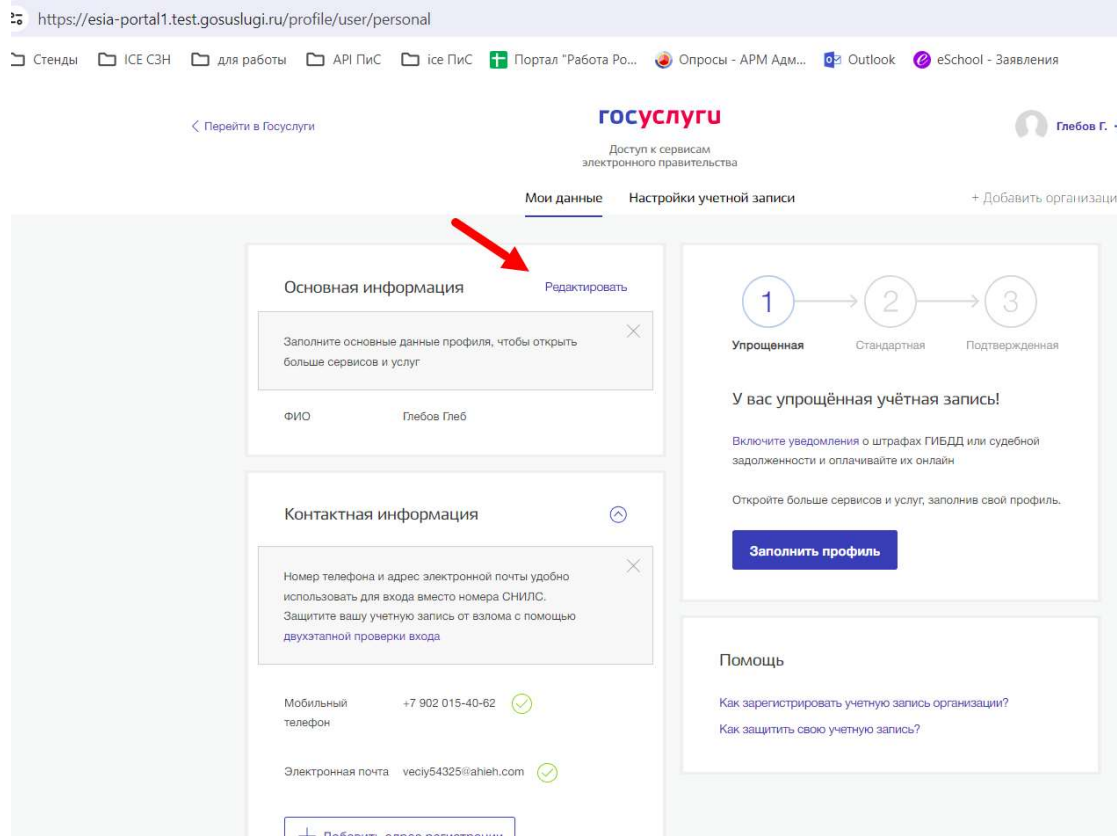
https://esia-portal1.test.gosuslugi.ru/profile/user/personal

Стенды ICE СЗН для работы API ПиС ice ПиС Портал "Работа Ро... Опросы - АРМ Адм... Outlook eSchool - Заявления

< Перейти в Госуслуги

госуслуги

Доступ к сервисам электронного правительства

Глебов Г.

Мои данные Настройки учетной записи + Добавить организаци

Основная информация Редактировать

Заполните основные данные профиля, чтобы открыть больше сервисов и услуг

ФИО Глебов Глеб

Контактная информация

Номер телефона и адрес электронной почты удобно использовать для входа вместо номера СНИЛС. Защитите вашу учетную запись от взлома с помощью двухэтапной проверки входа

Мобильный телефон +7 902 015-40-62

Электронная почта veciy54325@ahieh.com

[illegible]

1 Упрощенная 2 Стандартная 3 Подтвержденная

У вас упрощённая учётная запись!

Включите уведомления о штрафах ГИБДД или судебной задолженности и оплачивайте их онлайн

Откройте больше сервисов и услуг, заполнив свой профиль.

Заполнить профиль

Помощь

Как зарегистрировать учетную запись организации?

Как защитить свою учетную запись?